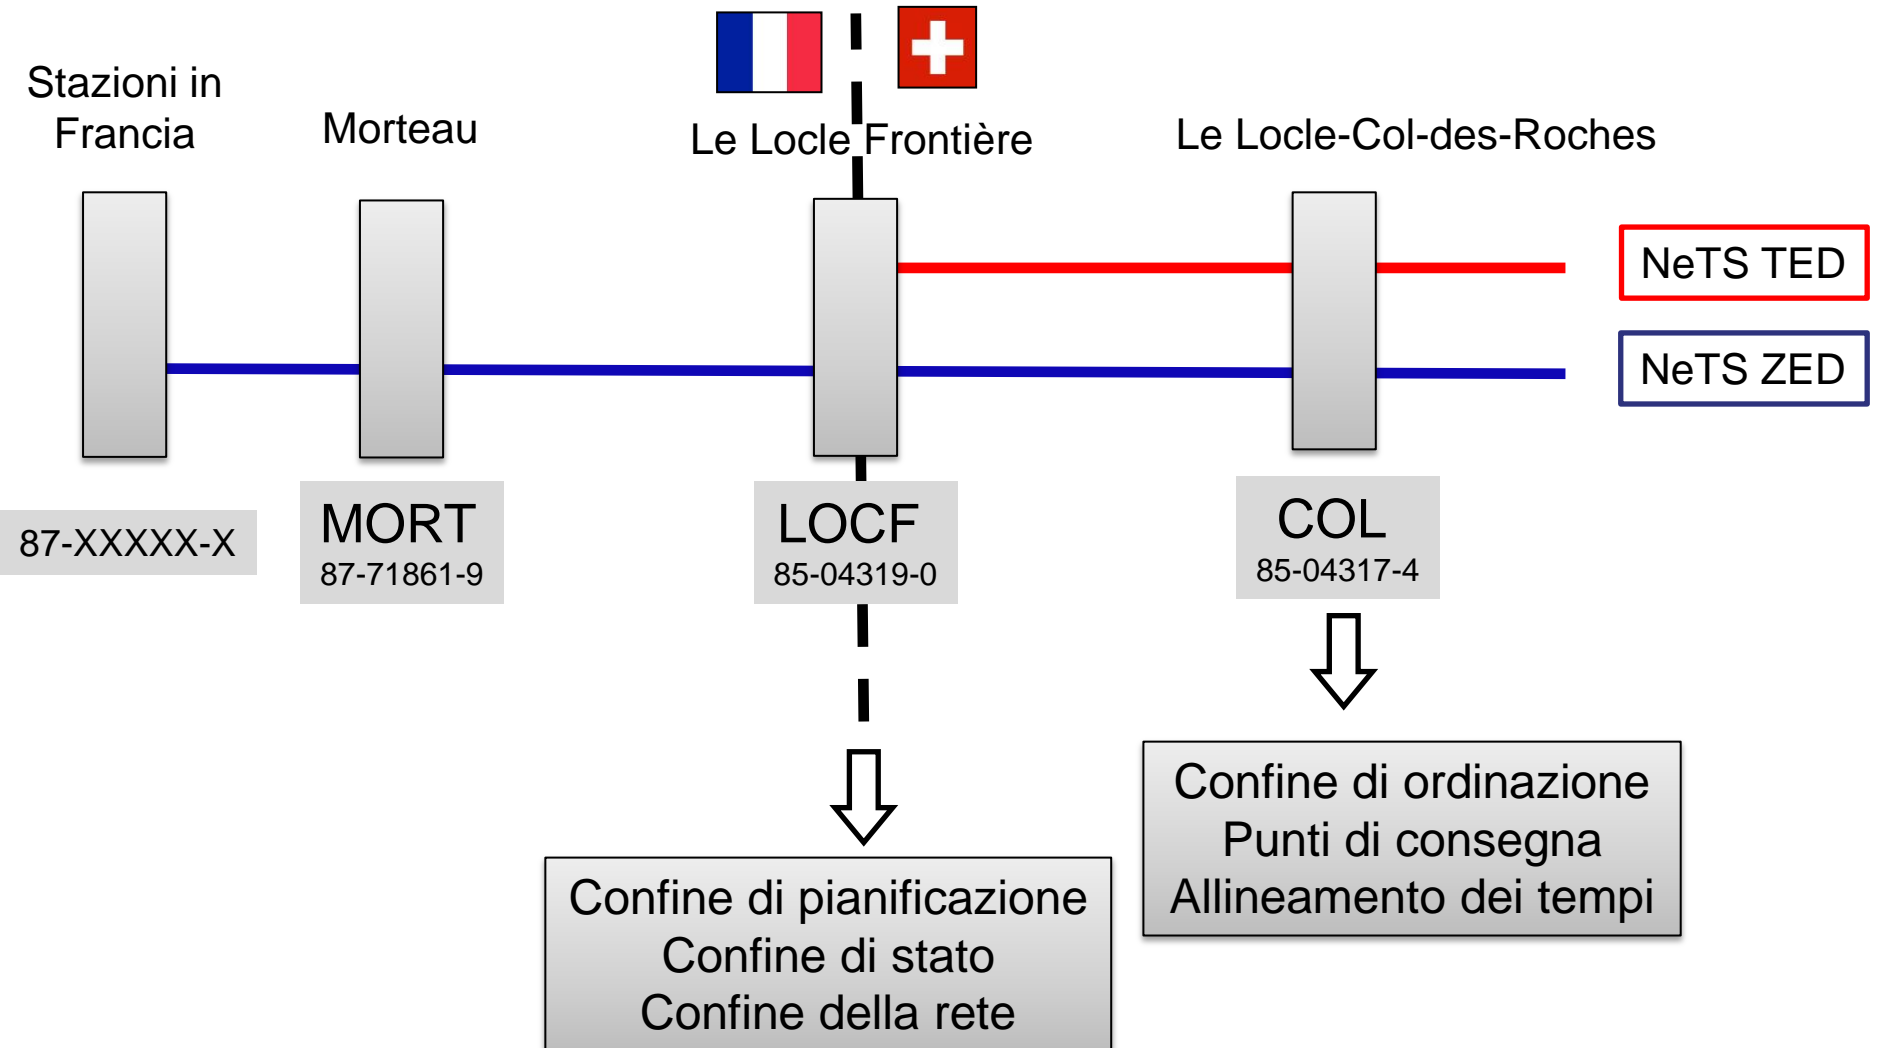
Stazioni in Francia

Morteau

Le Locle Frontière

Le Locle-Col-des-Roches

NeTS TED

NeTS ZED

87-XXXXX-X

MORT
87-71861-9

LOCF
85-04319-0

COL
85-04317-4

Confine di ordinazione
Punti di consegna
Allineamento dei tempi

Confine di pianificazione
Confine di stato
Confine della rete